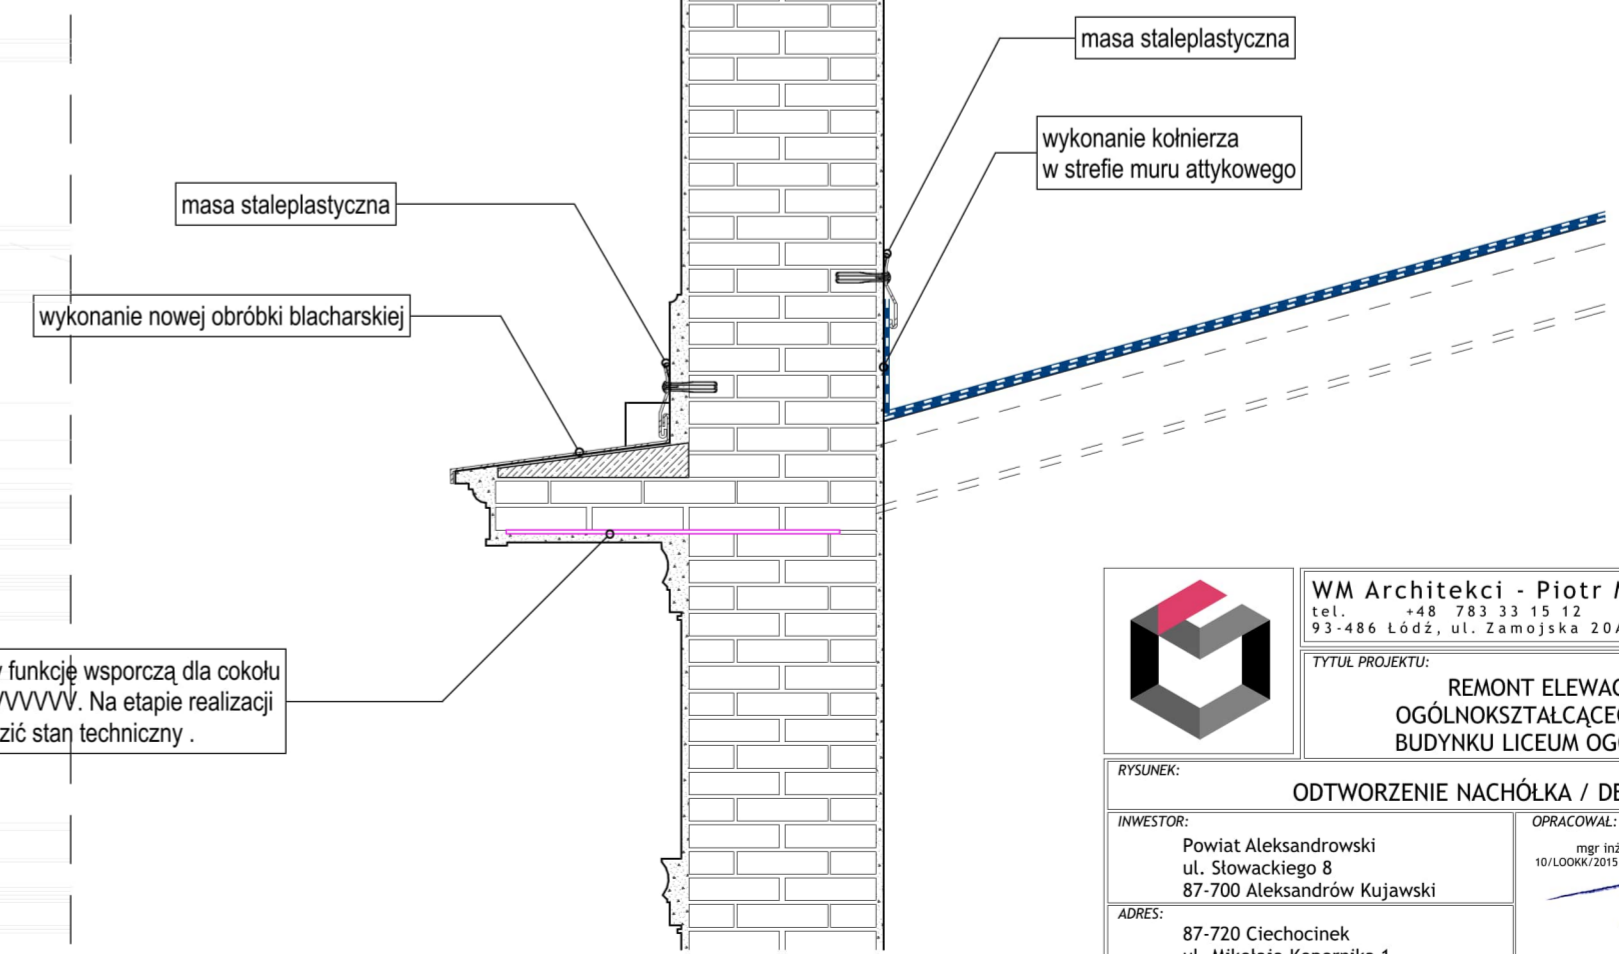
masa staleplastyczna

wykonanie kołnierza w strefie muru attykowego

masa staleplastyczna

wykonanie nowej obróbki blacharskiej

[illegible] funkcję wsporczą dla cokołu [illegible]VVVVVV. Na etapie realizacji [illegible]zić stan techniczny .

WM Architekci - Piotr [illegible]
tel. +48 783 33 15 12
93-486 Łódź, ul. Zamojska 20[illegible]

TYTUŁ PROJEKTU:
REMONT ELEWA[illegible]
OGÓLNOKSZTAŁCĄCE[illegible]
BUDYNKU LICEUM OG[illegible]

RYSUNEK:
ODTWORZENIE NACHÓŁKA / DE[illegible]

INWESTOR:
Powiat Aleksandrowski
ul. Słowackiego 8
87-700 Aleksandrów Kujawski

OPRACOWAŁ:
mgr inż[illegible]
10/LOOKK/2015

ADRES:
87-720 Ciechocinek
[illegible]